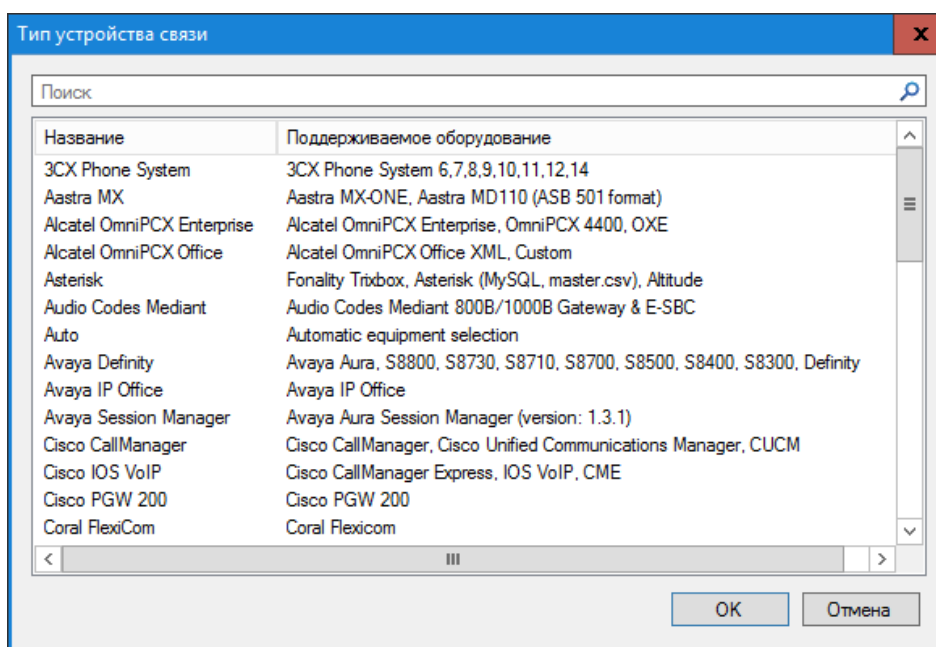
Тип устройства связи

x

Поиск

| Название | Поддерживаемое оборудование |
|---|---|
| 3CX Phone System | 3CX Phone System 6,7,8,9,10,11,12,14 |
| Aastra MX | Aastra MX-ONE, Aastra MD110 (ASB 501 format) |
| Alcatel OmniPCX Enterprise | Alcatel OmniPCX Enterprise, OmniPCX 4400, OXE |
| Alcatel OmniPCX Office | Alcatel OmniPCX Office XML, Custom |
| Asterisk | Fonality Trixbox, Asterisk (MySQL, master.csv), Altitude |
| Audio Codes Mediant | Audio Codes Mediant 800B/1000B Gateway & E-SBC |
| Auto | Automatic equipment selection |
| Avaya Definity | Avaya Aura, S8800, S8730, S8710, S8700, S8500, S8400, S8300, Definity |
| Avaya IP Office | Avaya IP Office |
| Avaya Session Manager | Avaya Aura Session Manager (version: 1.3.1) |
| Cisco CallManager | Cisco CallManager, Cisco Unified Communications Manager, CUCM |
| Cisco IOS VoIP | Cisco CallManager Express, IOS VoIP, CME |
| Cisco PGW 200 | Cisco PGW 200 |
| Coral FlexiCom | Coral Flexicom |

OK

Отмена